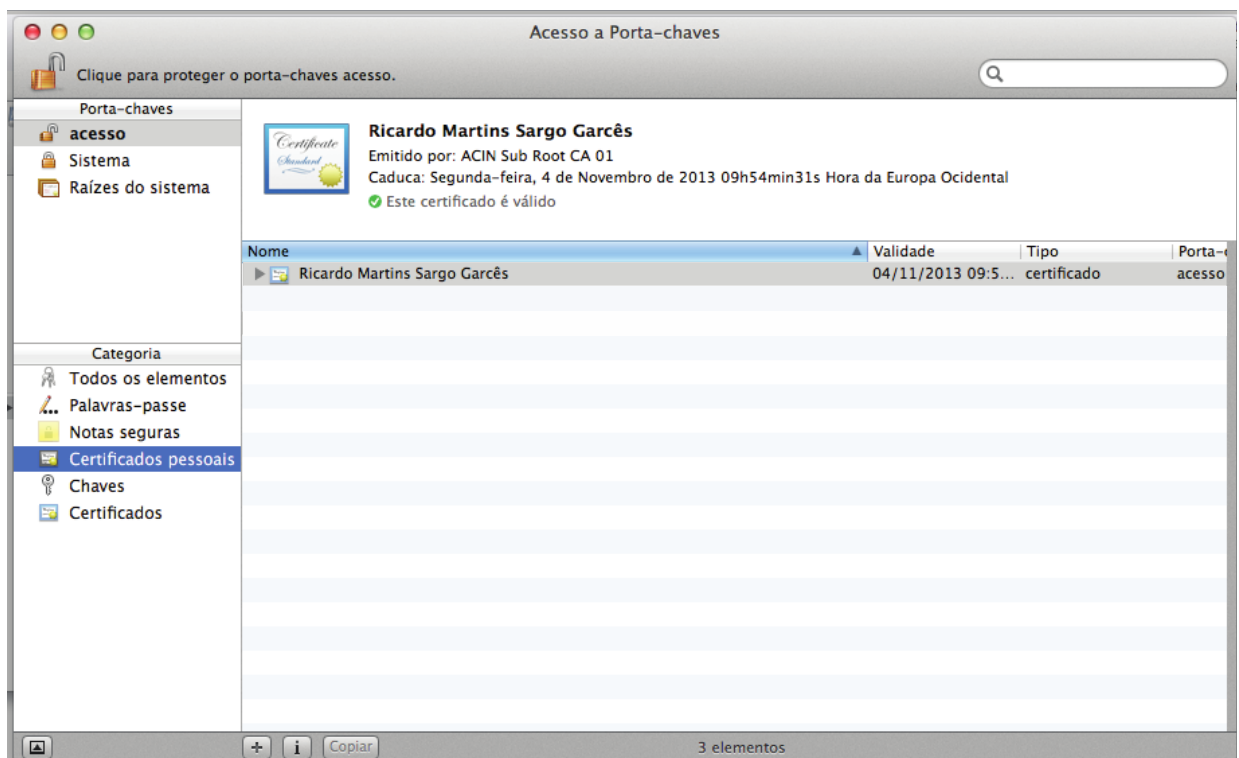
Acesso a Porta-chaves

Clique para proteger o porta-chaves acesso.

Porta-chaves
acesso
Sistema
Raízes do sistema

Certificate Standard

Ricardo Martins Sargo Garcês
Emitido por: ACIN Sub Root CA 01
Caduca: Segunda-feira, 4 de Novembro de 2013 09h54min31s Hora da Europa Ocidental
Este certificado é válido

| Nome | Validade | Tipo | Porta-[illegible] |
|---|---|---|---|
| Ricardo Martins Sargo Garcês | 04/11/2013 09:5... | certificado | acesso |

Categoria
Todos os elementos
Palavras-passe
Notas seguras
Certificados pessoais
Chaves
Certificados

+ i Copiar
3 elementos